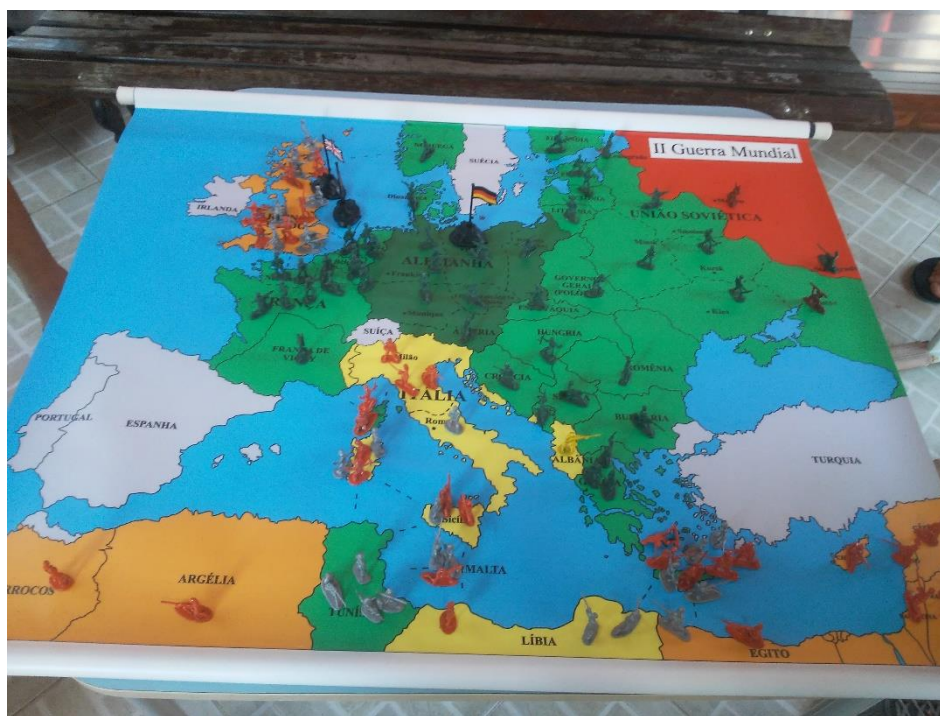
II Guerra Mundial

IRLANDA

SUÉCIA

UNIÃO SOVIÉTICA

ALEMANHA

FRANÇA

FRANÇA DE VICHY

SUIÇA

ÁUSTRIA

HUNGRIA

ROMÊNIA

CROÁCIA

BULGÁRIA

ALBÂNIA

Milão

ITÁLIA

Roma

Sicília

MALTA

PORTUGAL

ESPANHA

TURQUIA

ARGÉLIA

RROCOS

TUNÍ

LÍBIA

EGITO

Kiev